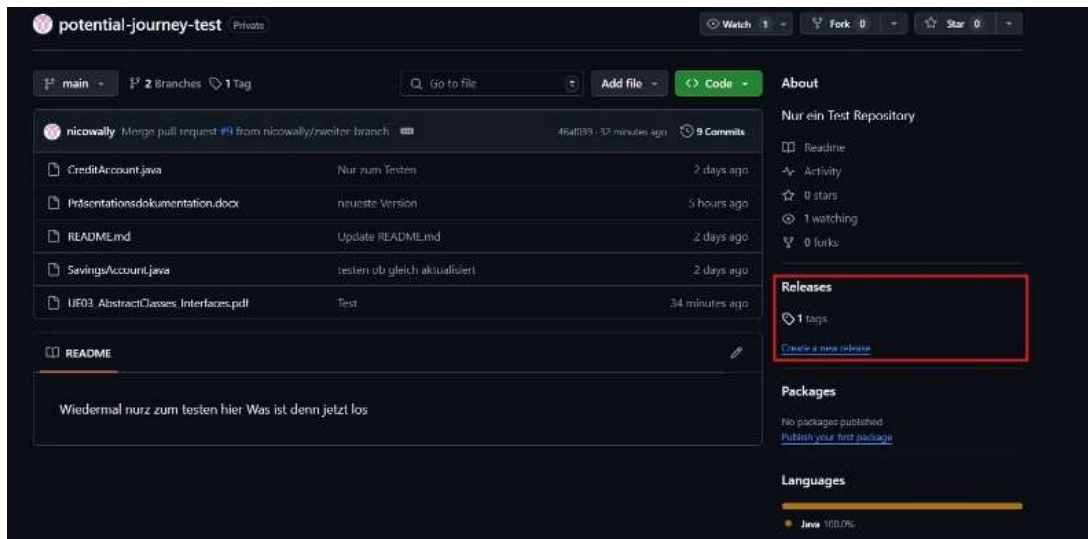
potential-journey-test Private

Watch 1 Fork 0 Star 0

main 2 Branches 1 Tag

Go to file

Add file

Code

nicowally Merge pull request #9 from nicowally/zweiter-branch 46af039 · 32 minutes ago 9 Commits

| | | |
|---|---|---|
| CreditAccount.java | Nur zum Testen | 2 days ago |
| Präsentationsdokumentation.docx | neueste Version | 5 hours ago |
| README.md | Update README.md | 2 days ago |
| SavingsAccount.java | testen ob gleich aktualisiert | 2 days ago |
| UF03_AbstractClasses_Interfaces.pdf | Test | 34 minutes ago |

README

Wiedermal nurz zum testen hier Was ist denn jetzt los

About

Nur ein Test Repository

Readme

Activity

0 stars

1 watching

0 forks

Releases

1 tags

Create a new release

Packages

No packages published

Publish your first package

Languages

Java 100.0%